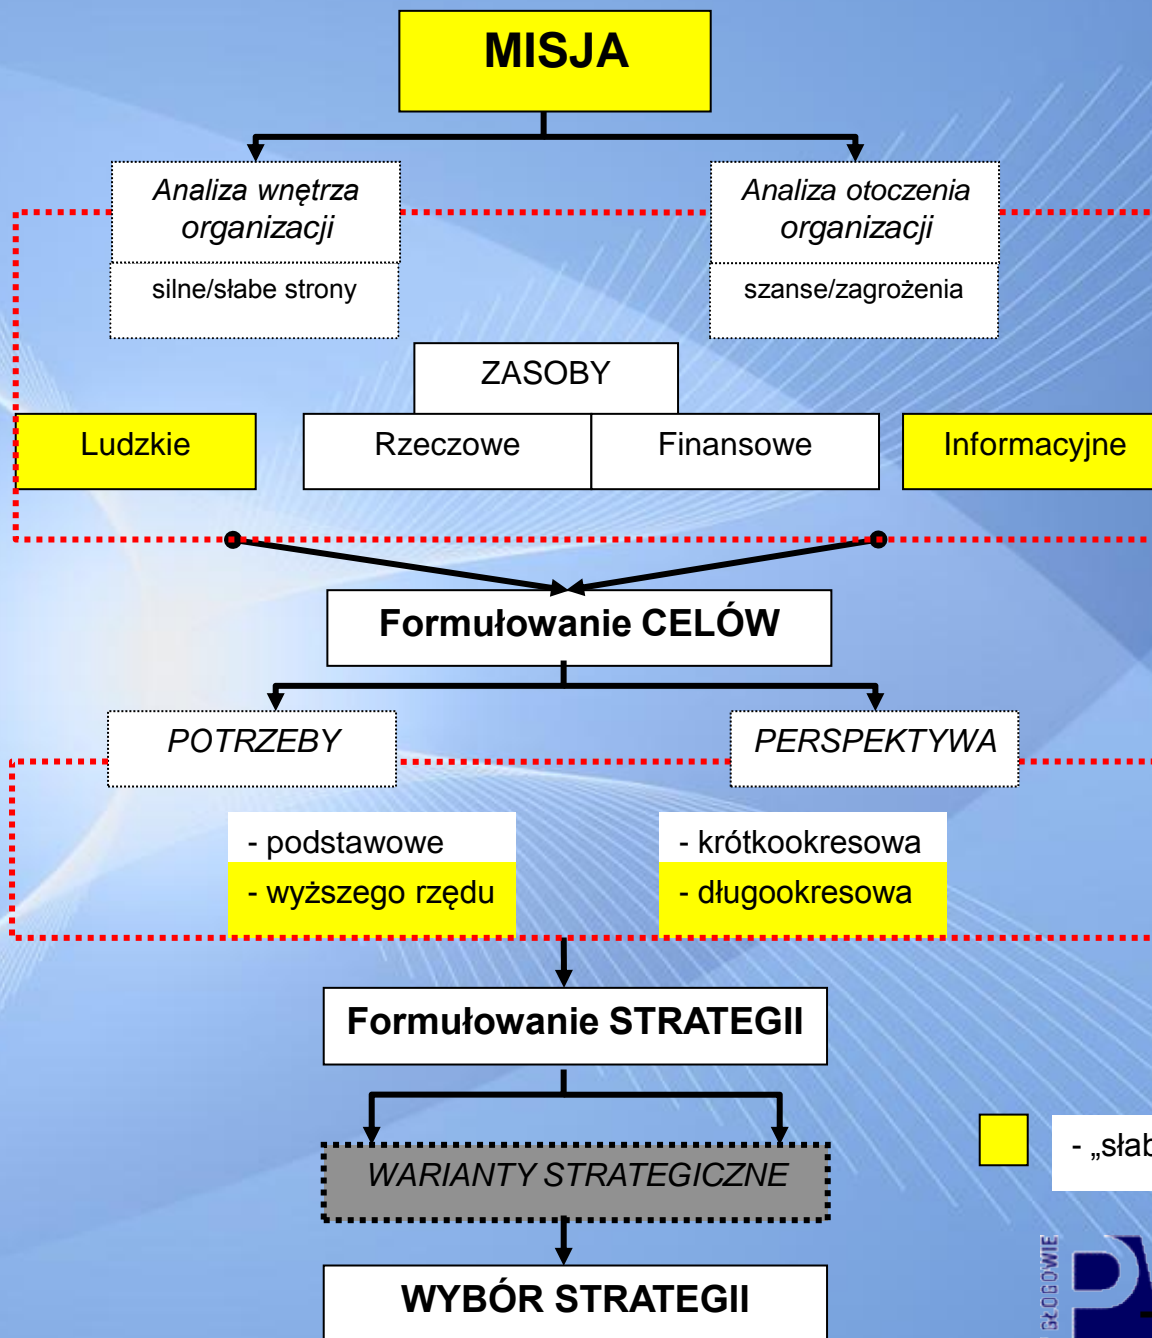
MISJA

Analiza wnętrza organizacji

silne/słabe strony

Analiza otoczenia organizacji

szanse/zagrożenia

ZASOBY

Ludzkie

Rzeczowe

Finansowe

Informacyjne

Formułowanie CELÓW

POTRZEBY

PERSPEKTYWA

- podstawowe
- wyższego rzędu

- krótkookresowa
- długookresowa

Formułowanie STRATEGII

WARIANTY STRATEGICZNE

WYBÓR STRATEGII

- „słab

GŁOGOWIE